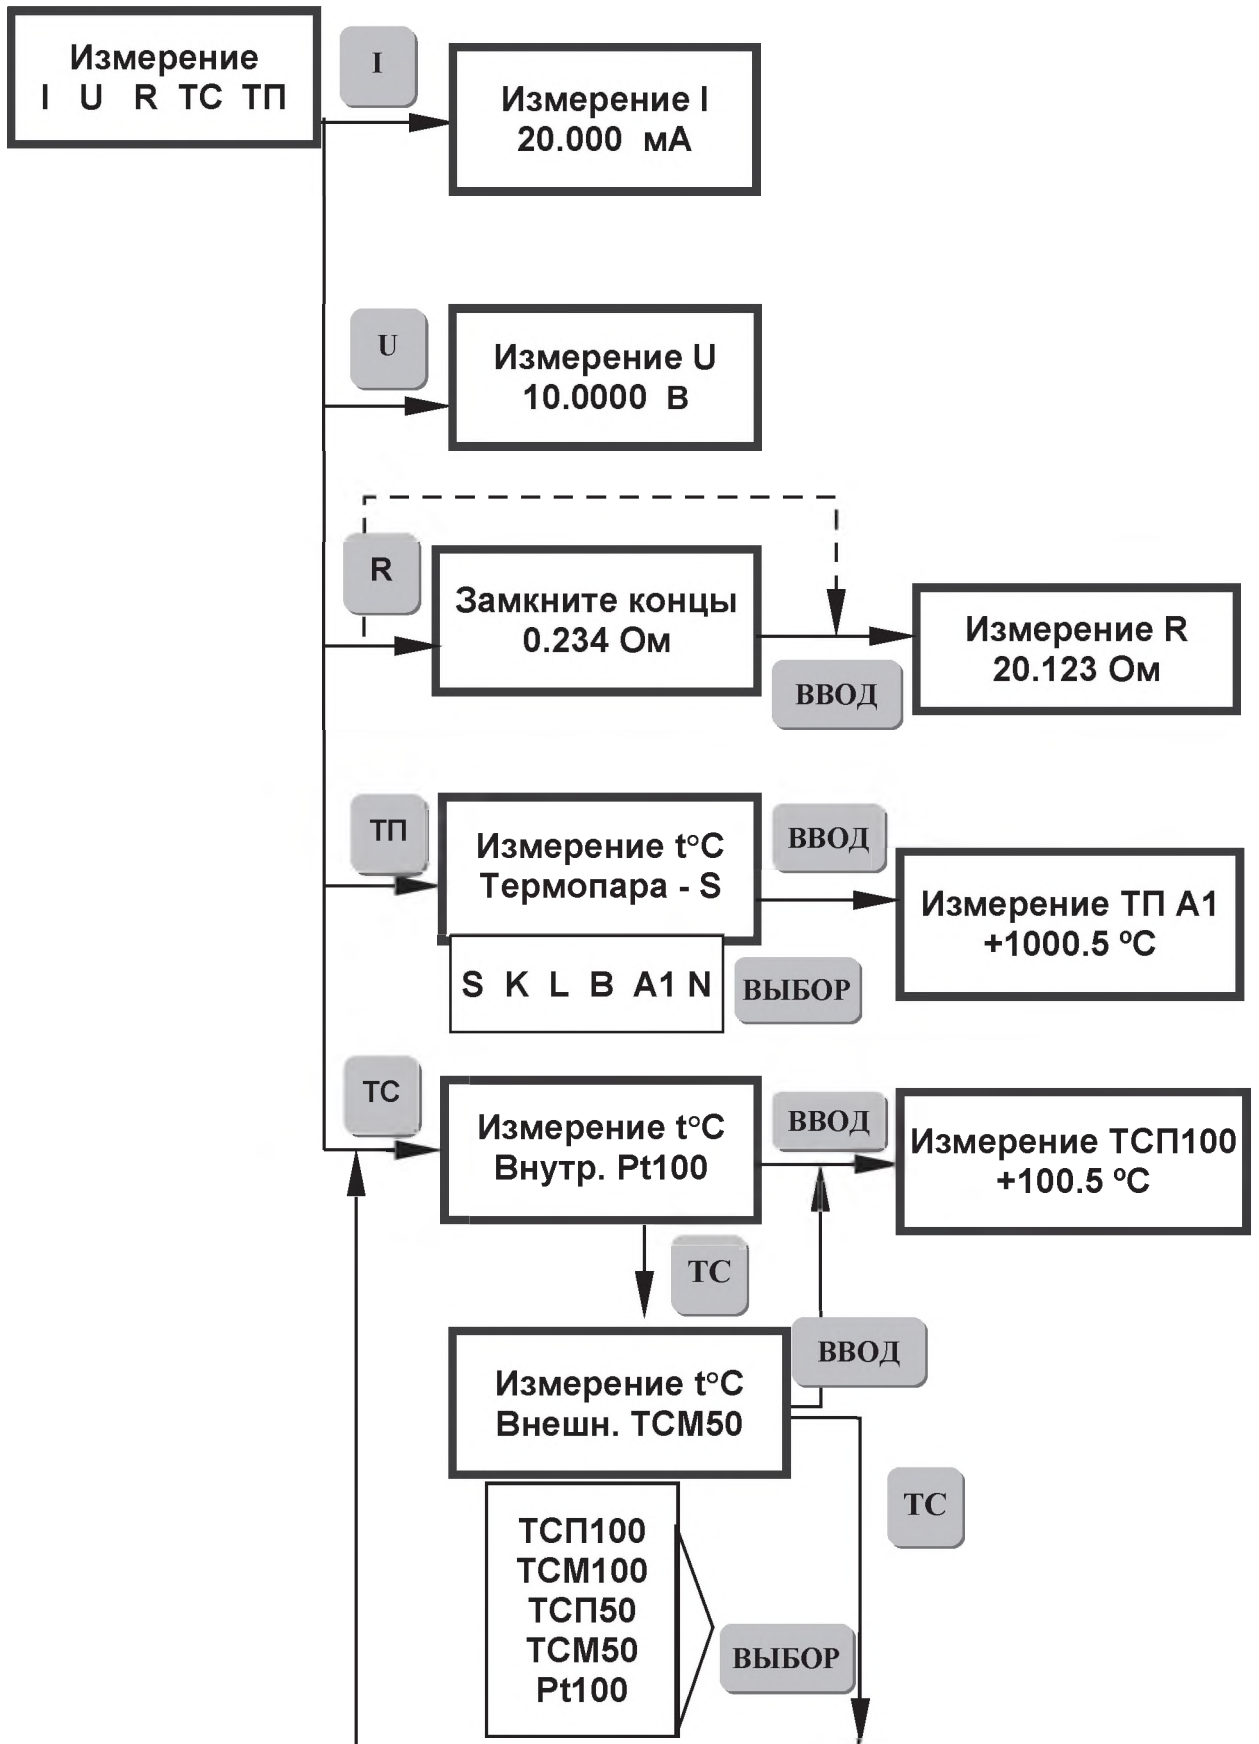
Измерение
I U R ТС ТП

I

Измерение I
20.000 мА

U

Измерение U
10.0000 В

R

Замкните концы
0.234 Ом

ВВОД

Измерение R
20.123 Ом

ТП

Измерение t°C
Термопара - S

S K L B A1 N

ВЫБОР

ВВОД

Измерение ТП А1
+1000.5 °C

ТС

Измерение t°C
Внутр. Pt100

ВВОД

Измерение ТСП100
+100.5 °C

ТС

ВВОД

Измерение t°C
Внешн. ТСМ50

ТС

ТСП100
ТСМ100
ТСП50
ТСМ50
Pt100

ВЫБОР